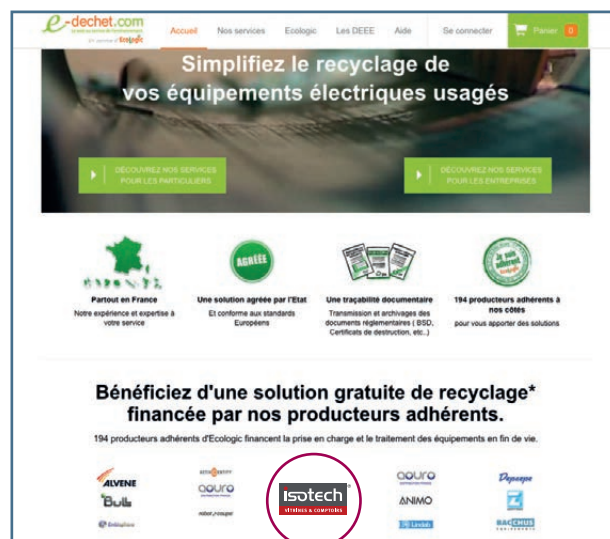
e-dechet.com

Accueil Nos services Ecologic Les DEEE Aide Se connecter Panier 0

Simplifiez le recyclage de vos équipements électriques usagés

DÉCOUVREZ NOS SERVICES POUR LES PARTICULIERS

DÉCOUVREZ NOS SERVICES POUR LES ENTREPRISES

AGRÉÉE

Partout en France
Notre expérience et expertise à votre service

Une solution agréée par l'Etat
Et conforme aux standards Européens

Une traçabilité documentaire
Transmission et archivages des documents réglementaires ( BSD, Certificats de destruction, etc..)

194 producteurs adhérents à nos côtés
pour vous apporter des solutions

Bénéficiez d'une solution gratuite de recyclage* financée par nos producteurs adhérents.

194 producteurs adhérents d'Ecologic financent la prise en charge et le traitement des équipements en fin de vie.

ALVENE
Bull
aguro
robot coupe
isotech
aguro
ANIMO
Papeeye
BACCHUS